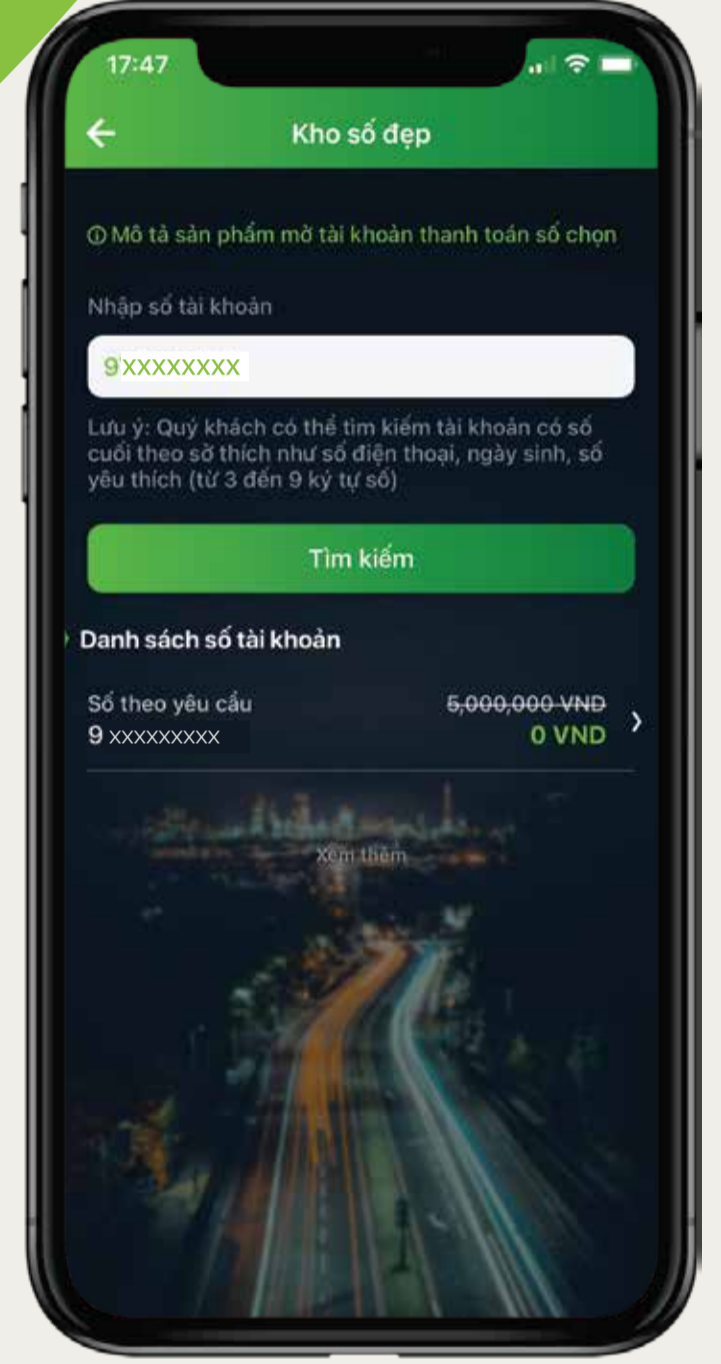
17:47

Kho số đẹp

ⓘ Mô tả sản phẩm mở tài khoản thanh toán số chọn

Nhập số tài khoản

9XXXXXXXX

Lưu ý: Quý khách có thể tìm kiếm tài khoản có số cuối theo sở thích như số điện thoại, ngày sinh, số yêu thích (từ 3 đến 9 ký tự số)

Tìm kiếm

Danh sách số tài khoản

Số theo yêu cầu
9 XXXXXXXXX

~~5,000,000 VND~~
0 VND

Xem thêm